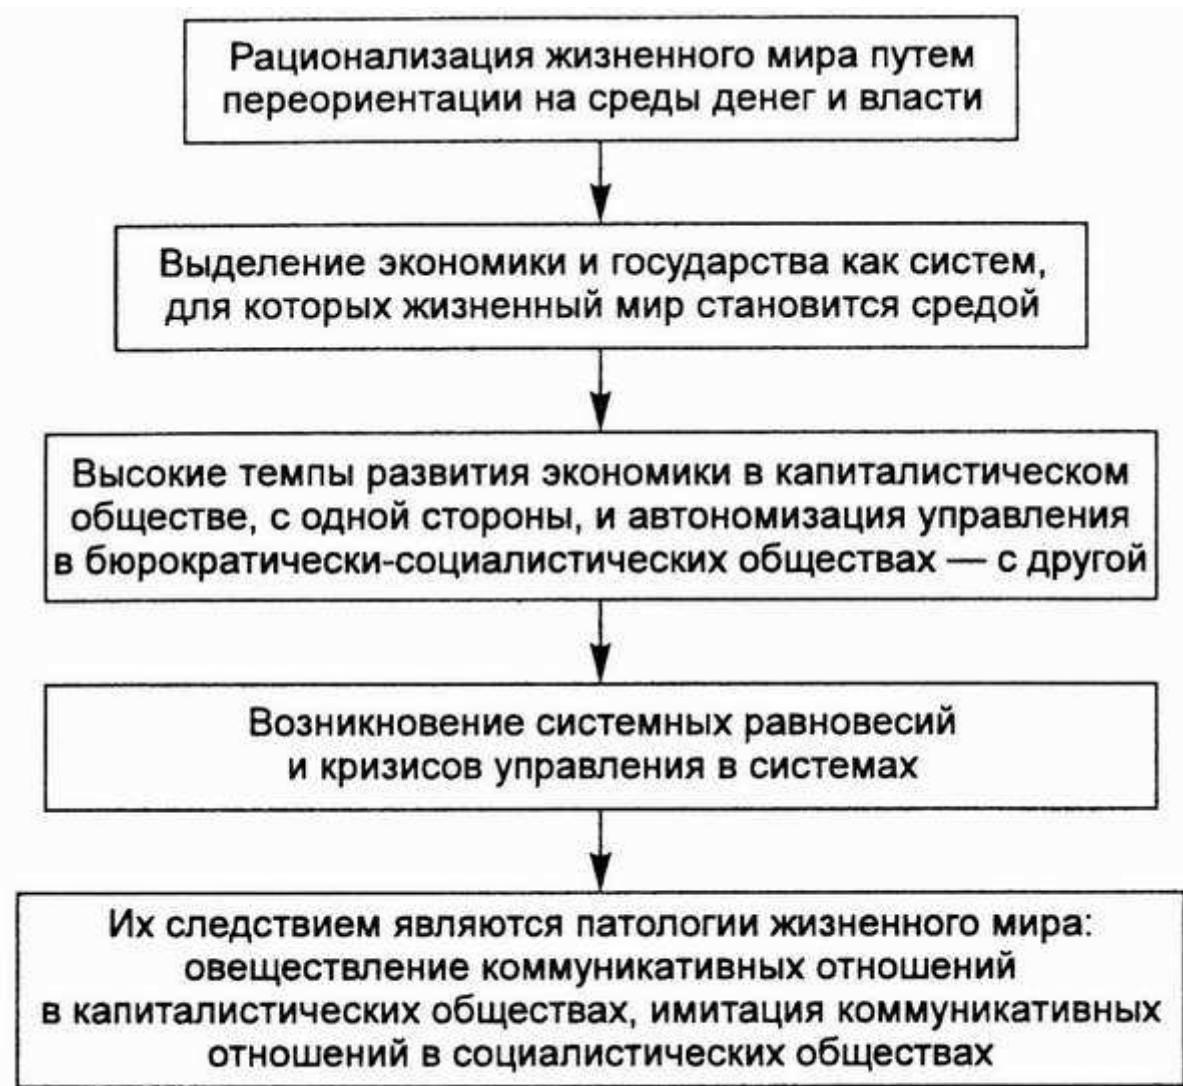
Рационализация жизненного мира путем переориентации на среды денег и власти

Выделение экономики и государства как систем, для которых жизненный мир становится средой

Высокие темпы развития экономики в капиталистическом обществе, с одной стороны, и автономизация управления в бюрократически-социалистических обществах — с другой

Возникновение системных равновесий и кризисов управления в системах

Их следствием являются патологии жизненного мира: овеществление коммуникативных отношений в капиталистических обществах, имитация коммуникативных отношений в социалистических обществах